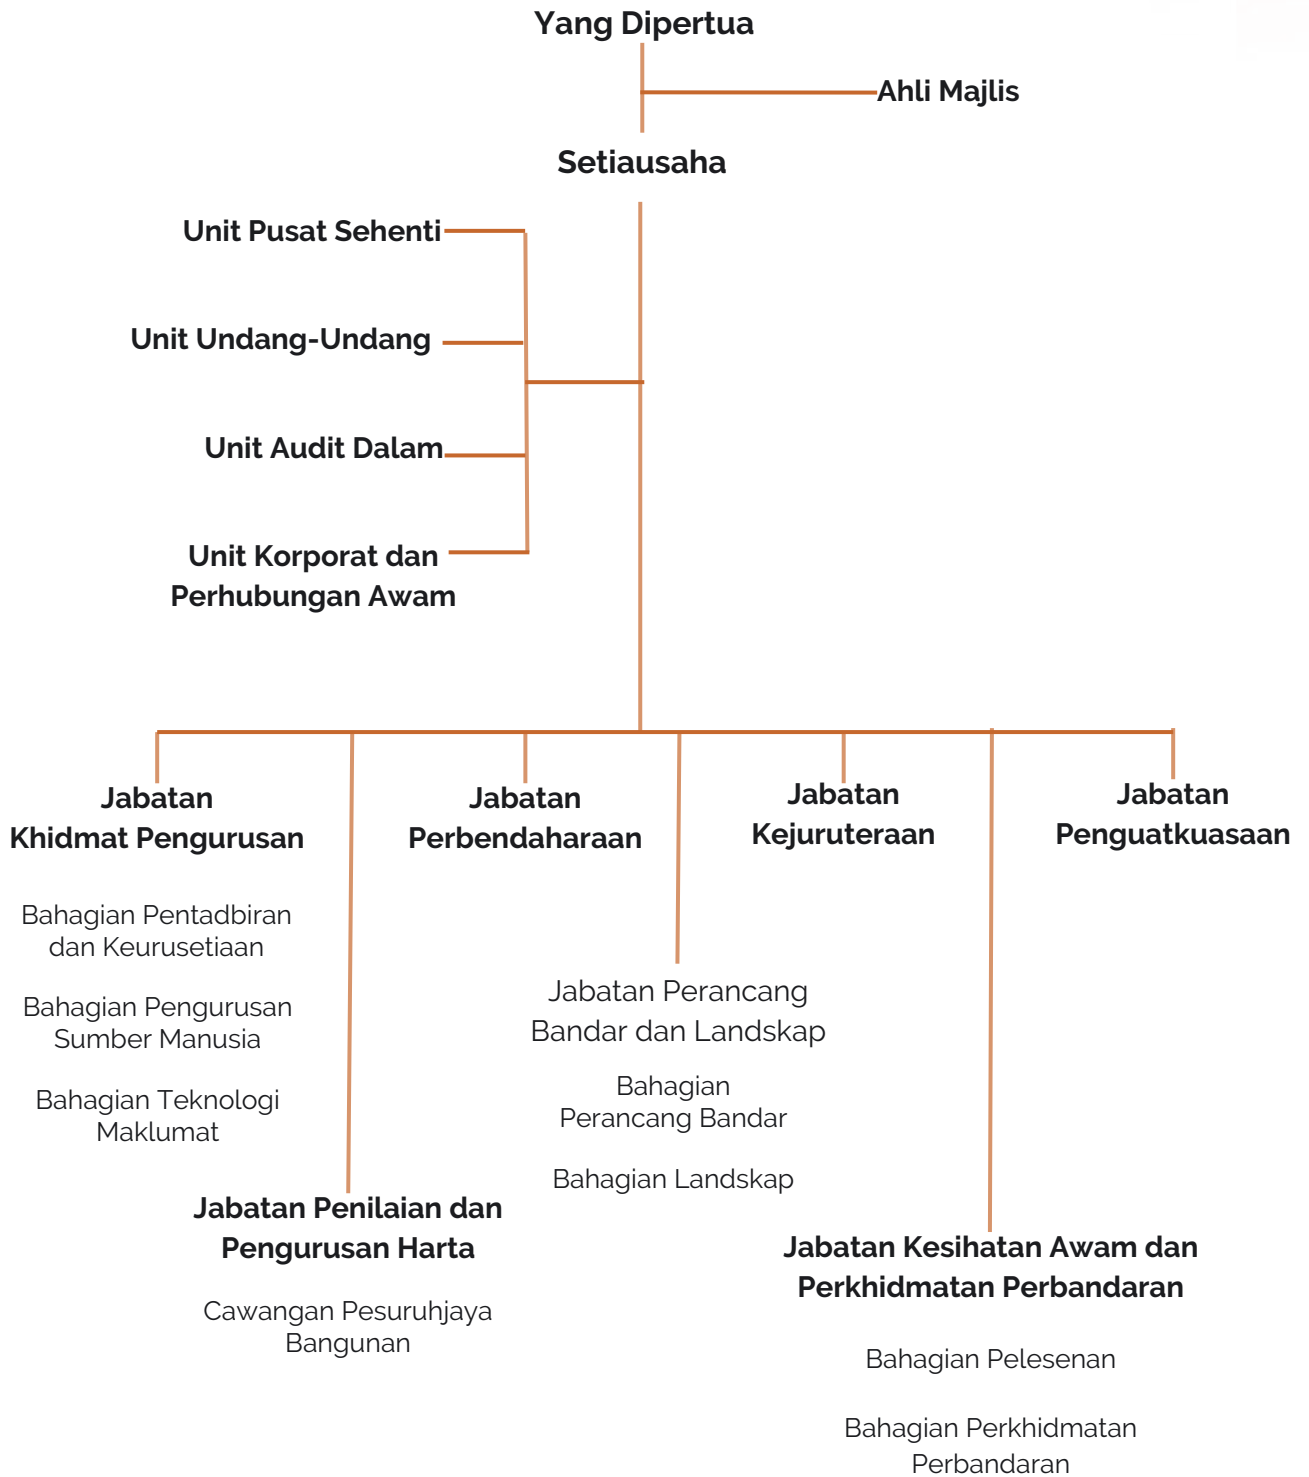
Yang Dipertua

Ahli Majlis

Setiausaha

Unit Pusat Sehenti

Unit Undang-Undang

Unit Audit Dalam

Unit Korporat dan Perhubungan Awam

Jabatan Khidmat Pengurusan

Bahagian Pentadbiran dan Keurusetiaan

Bahagian Pengurusan Sumber Manusia

Bahagian Teknologi Maklumat

Jabatan Penilaian dan Pengurusan Harta

Cawangan Pesuruhjaya Bangunan

Jabatan Perbendaharaan

Jabatan Perancang Bandar dan Landskap

Bahagian Perancang Bandar

Bahagian Landskap

Jabatan Kejuruteraan

Jabatan Kesihatan Awam dan Perkhidmatan Perbandaran

Bahagian Pelesenan

Bahagian Perkhidmatan Perbandaran

Jabatan Penguatkuasaan